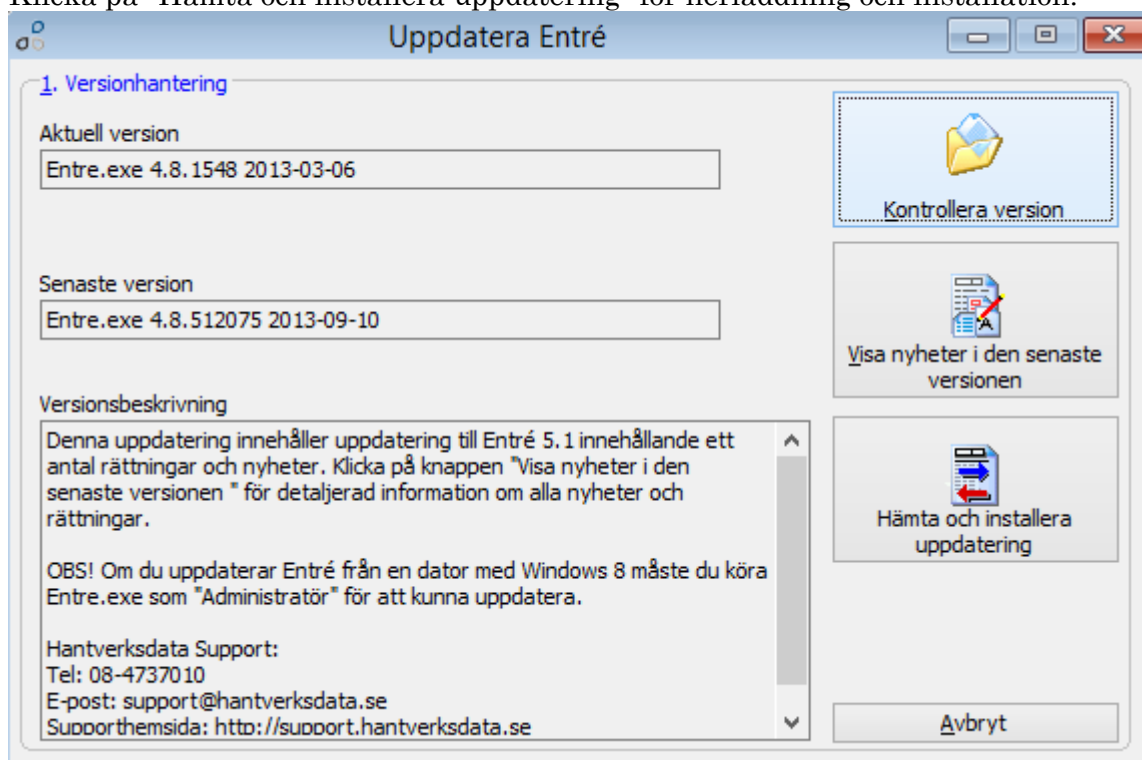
Klicka på "Hämta och installera uppdatering" för nerladdning och installation.

Uppdatera Entré

1. Versionhantering

Aktuell version

Entre.exe 4.8.1548 2013-03-06

Senaste version

Entre.exe 4.8.512075 2013-09-10

Versionsbeskrivning

Denna uppdatering innehåller uppdatering till Entré 5.1 innehållande ett antal rättningar och nyheter. Klicka på knappen "Visa nyheter i den senaste versionen " för detaljerad information om alla nyheter och rättningar.

OBS! Om du uppdaterar Entré från en dator med Windows 8 måste du köra Entre.exe som "Administratör" för att kunna uppdatera.

Hantverksdata Support:
Tel: 08-4737010
E-post: support@hantverksdata.se
Supporthemsida: http://support.hantverksdata.se

Kontrollera version

Visa nyheter i den senaste versionen

Hämta och installera uppdatering

Avbryt